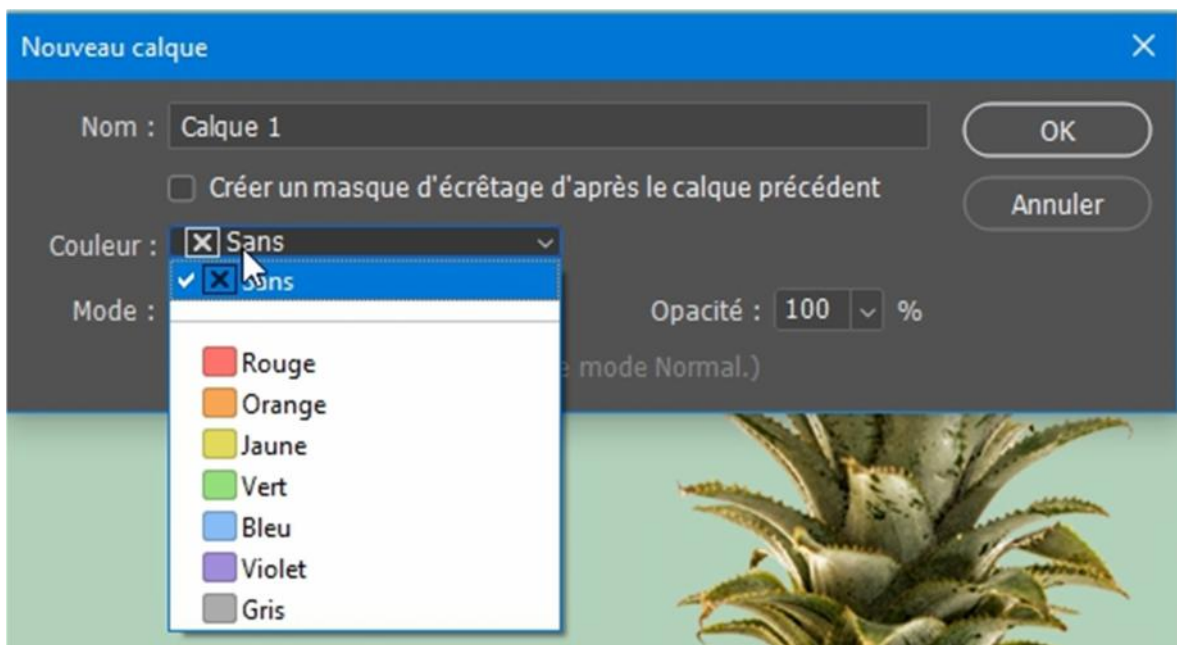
Nouveau calque

Nom : Calque 1

OK

Annuler

Créer un masque d'écrêtage d'après le calque précédent

Couleur : Sans

Sans

Mode :

Opacité : 100 %

Rouge

Orange

Jaune

Vert

Bleu

Violet

Gris

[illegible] mode Normal.)